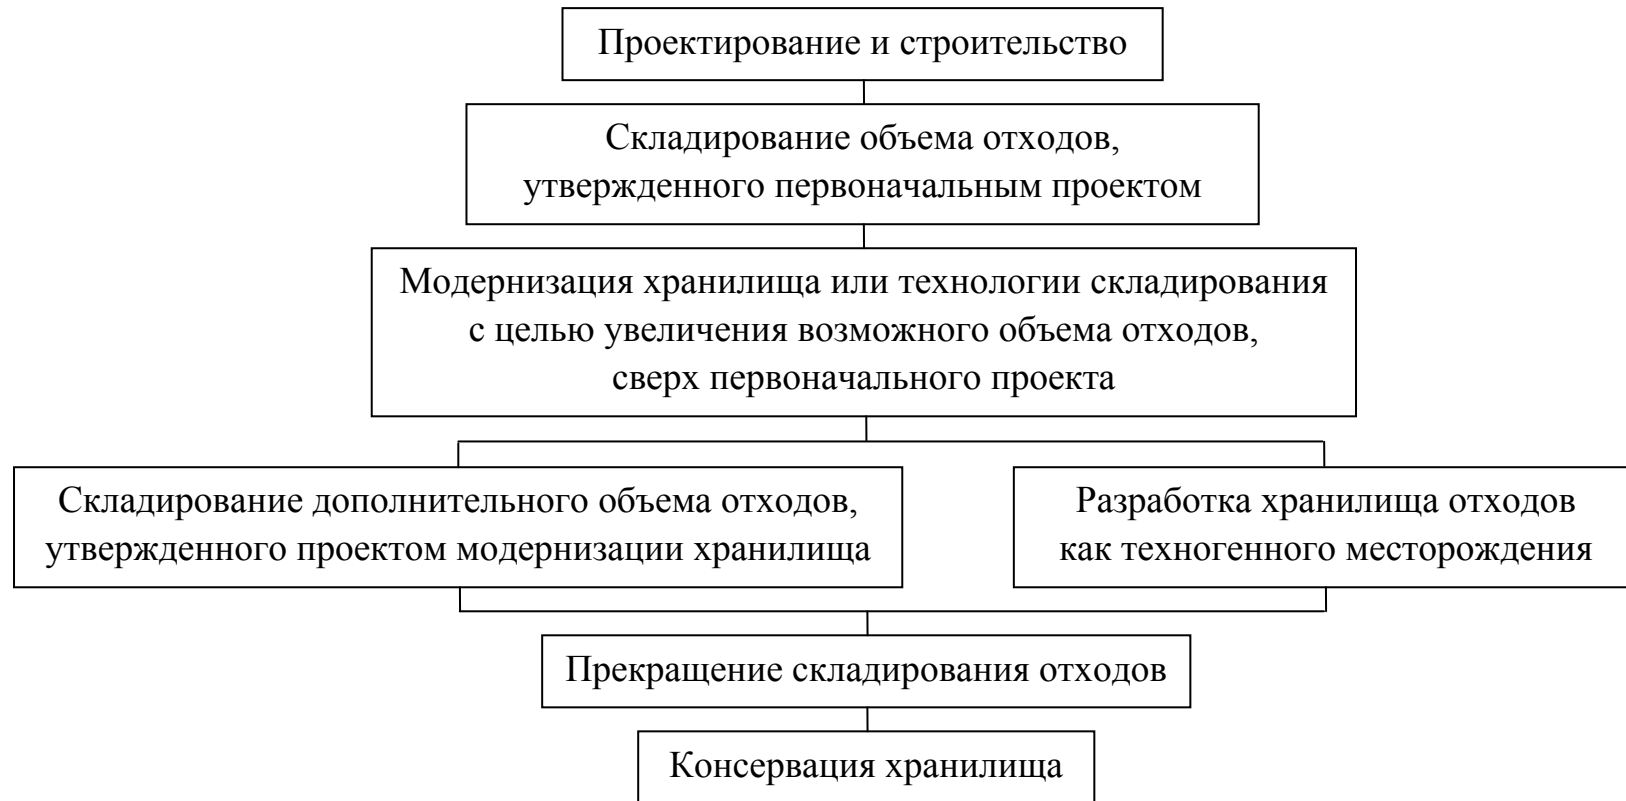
Проектирование и строительство

Складирование объема отходов, утвержденного первоначальным проектом

Модернизация хранилища или технологии складирования с целью увеличения возможного объема отходов, сверх первоначального проекта

Складирование дополнительного объема отходов, утвержденного проектом модернизации хранилища

Разработка хранилища отходов как техногенного месторождения

Прекращение складирования отходов

Консервация хранилища